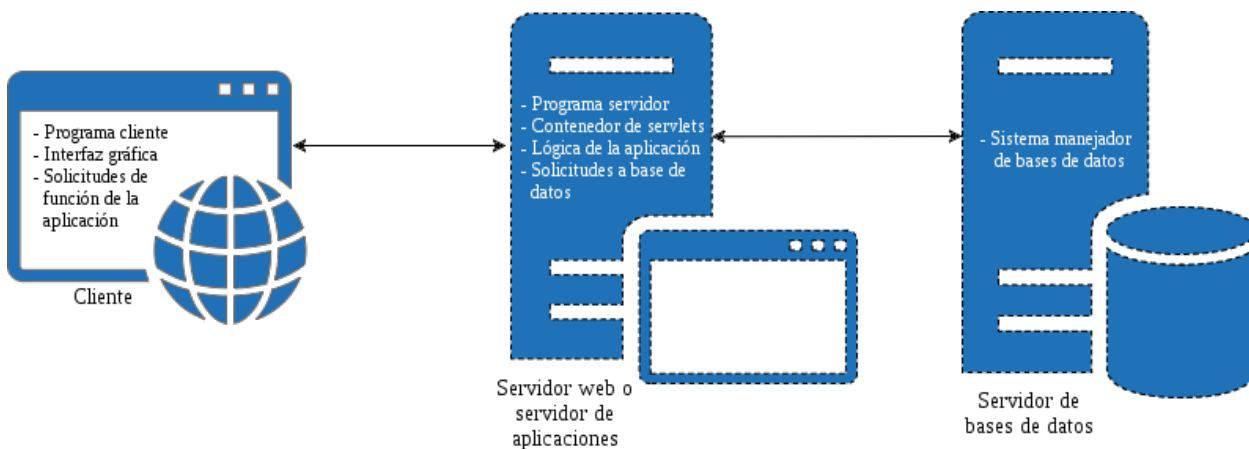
- Programa cliente
- Interfaz gráfica
- Solicitudes de función de la aplicación

Cliente

- Programa servidor
- Contenedor de servlets
- Lógica de la aplicación
- Solicitudes a base de datos

Servidor web o servidor de aplicaciones

- Sistema manejador de bases de datos

Servidor de bases de datos